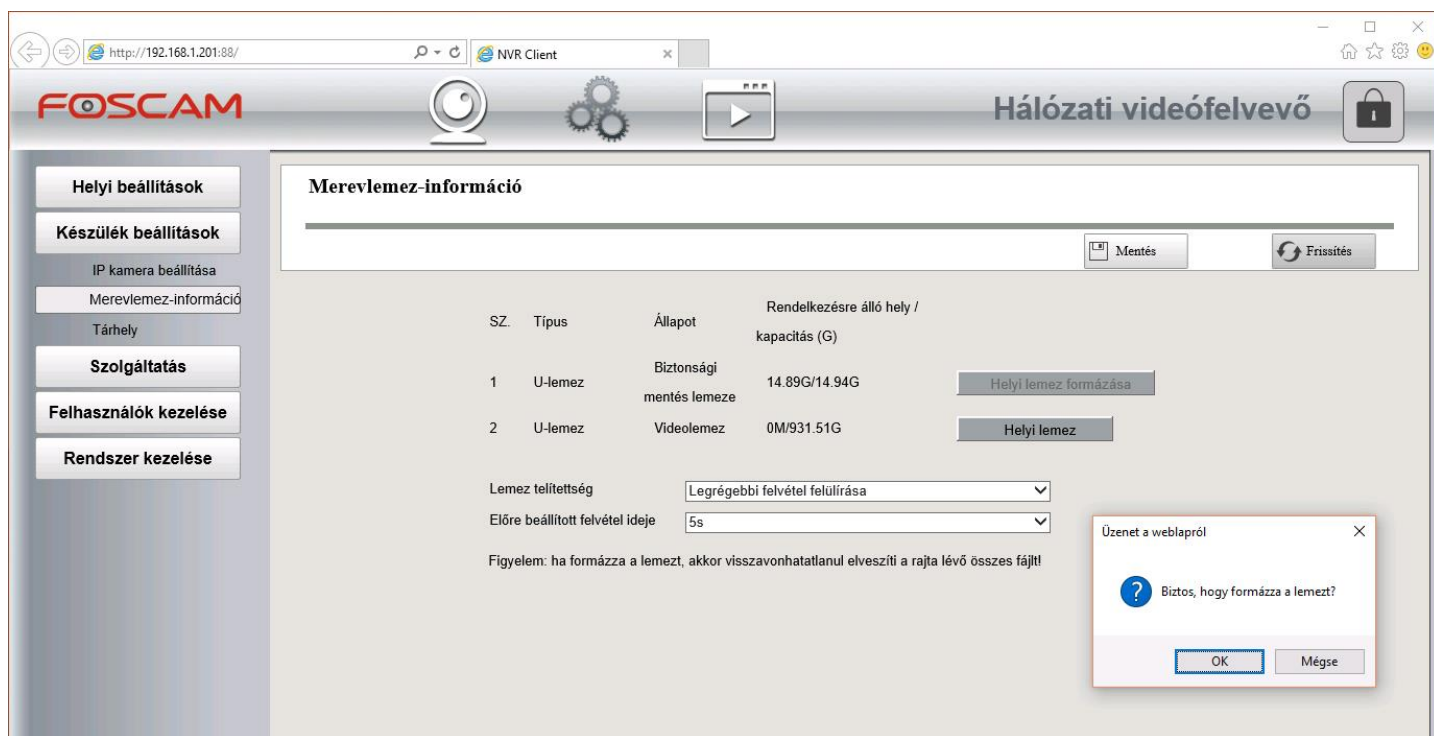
http://192.168.1.201:88/

NVR Client

FOSCAM

Hálózati videófelvevő

Helyi beállítások

Készülék beállítások

IP kamera beállítása

Merevlemez-információ

Tárhely

Szolgáltatás

Felhasználók kezelése

Rendszer kezelése

Merevlemez-információ

Mentés

Frissítés

| SZ. | Típus | Állapot | Rendelkezésre álló hely / kapacitás (G) | |
|---|---|---|---|---|
| 1 | U-lemez | Biztonsági mentés lemeze | 14.89G/14.94G | Helyi lemez formázása |
| 2 | U-lemez | Videolemez | 0M/931.51G | Helyi lemez |

Lemez telítettség: Legrégebbi felvétel felülírása

Előre beállított felvétel ideje: 5s

Figyelem: ha formázza a lemezt, akkor visszavonhatatlanul elveszíti a rajta lévő összes fájlt!

Üzenet a weblapról

Biztos, hogy formázza a lemezt?

OK

Mégse